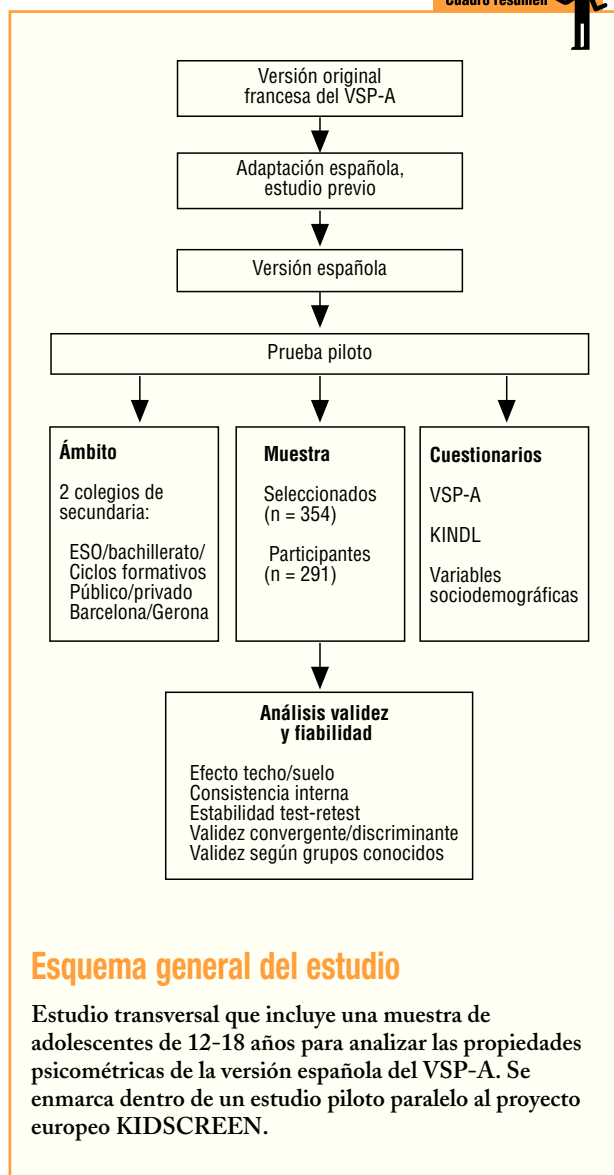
Cuadro resumen

Versión original francesa del VSP-A

Adaptación española, estudio previo

Versión española

Prueba piloto

**Ámbito**

2 colegios de secundaria:

ESO/bachillerato/ Ciclos formativos
Público/privado
Barcelona/Gerona

**Muestra**

Seleccionados (n = 354)

Participantes (n = 291)

**Cuestionarios**

VSP-A

KINDL

Variables sociodemográficas

**Análisis validez y fiabilidad**

Efecto techo/suelo
Consistencia interna
Estabilidad test-retest
Validez convergente/discriminante
Validez según grupos conocidos

Esquema general del estudio

Estudio transversal que incluye una muestra de adolescentes de 12-18 años para analizar las propiedades psicométricas de la versión española del VSP-A. Se enmarca dentro de un estudio piloto paralelo al proyecto europeo KIDSCREEN.